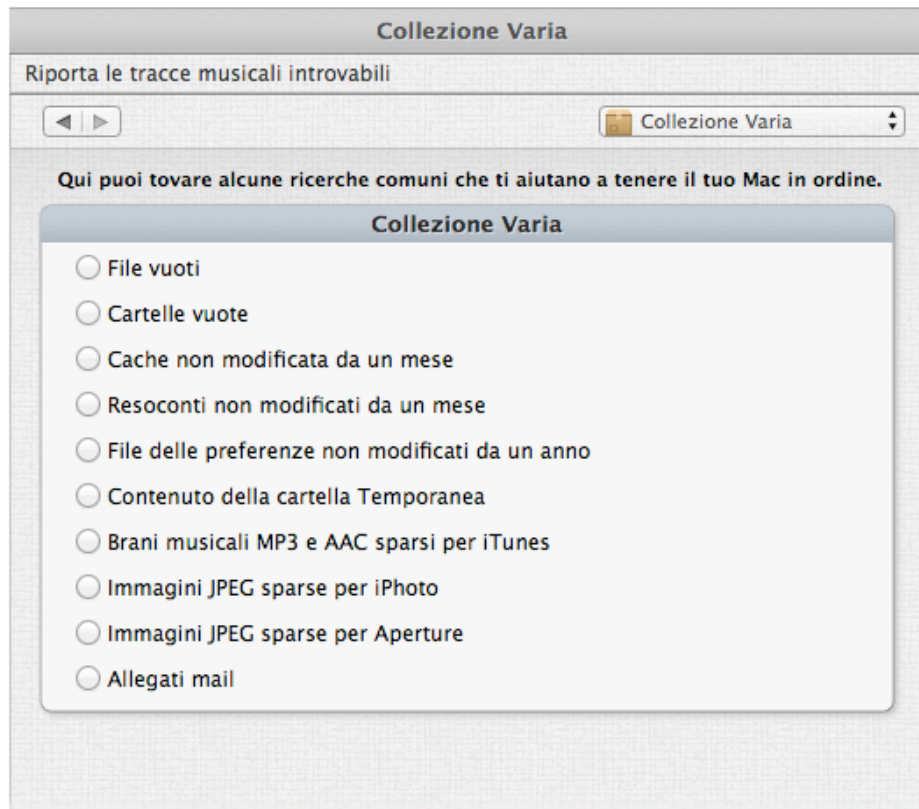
Collezione Varia

Riporta le tracce musicali introvabili

Collezione Varia

Qui puoi tovare alcune ricerche comuni che ti aiutano a tenere il tuo Mac in ordine.

Collezione Varia

File vuoti

Cartelle vuote

Cache non modificata da un mese

Resoconti non modificati da un mese

File delle preferenze non modificati da un anno

Contenuto della cartella Temporanea

Brani musicali MP3 e AAC sparsi per iTunes

Immagini JPEG sparse per iPhoto

Immagini JPEG sparse per Aperture

Allegati mail